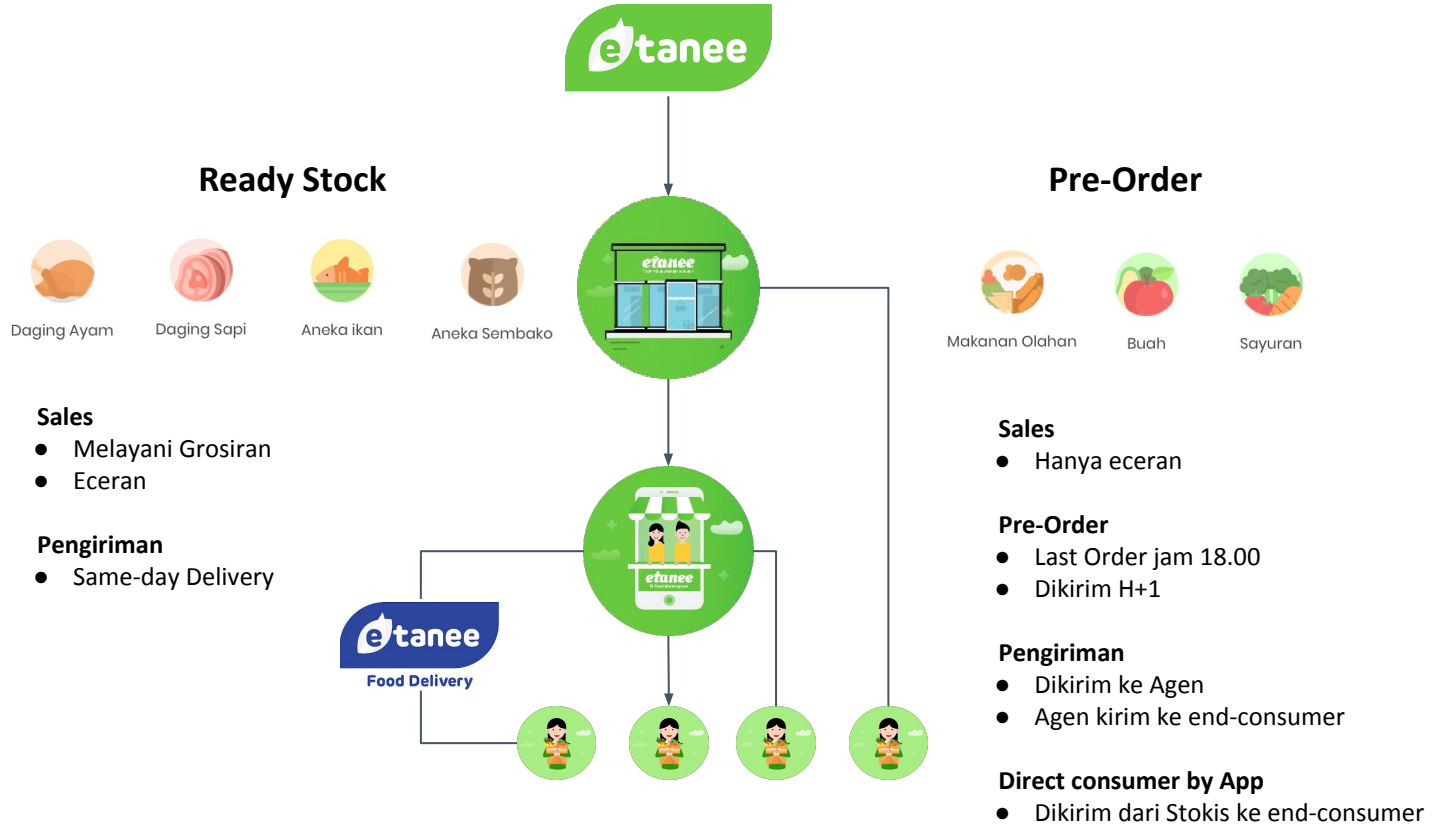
etanee

Ready Stock

Daging Ayam
Daging Sapi
Aneka ikan
Aneka Sembako

Sales
● Melayani Grosiran
● Eceran

Pengiriman
● Same-day Delivery

etanee

etanee

etanee
Food Delivery

Pre-Order

Makanan Olahan
Buah
Sayuran

Sales
● Hanya eceran

Pre-Order
● Last Order jam 18.00
● Dikirim H+1

Pengiriman
● Dikirim ke Agen
● Agen kirim ke end-consumer

Direct consumer by App
● Dikirim dari Stokis ke end-consumer